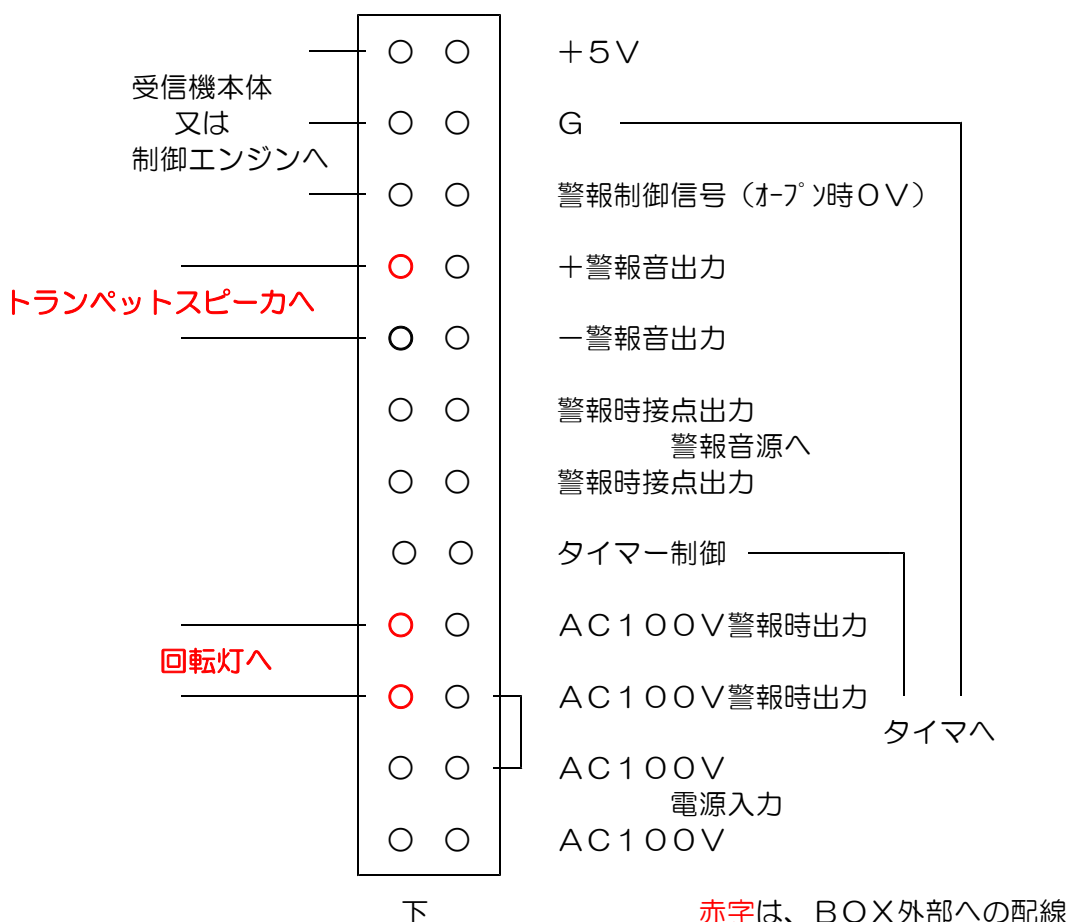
+5V

受信機本体
又は
制御エンジンへ

G

警報制御信号(ｵｰﾌﾟﾝ時0V)

トランペットスピーカへ

+警報音出力

ー警報音出力

警報時接点出力
警報音源へ
警報時接点出力

タイマー制御

AC100V警報時出力

回転灯へ

AC100V警報時出力

タイマへ

AC100V
電源入力
AC100V

下

赤字は、BOX外部への配線